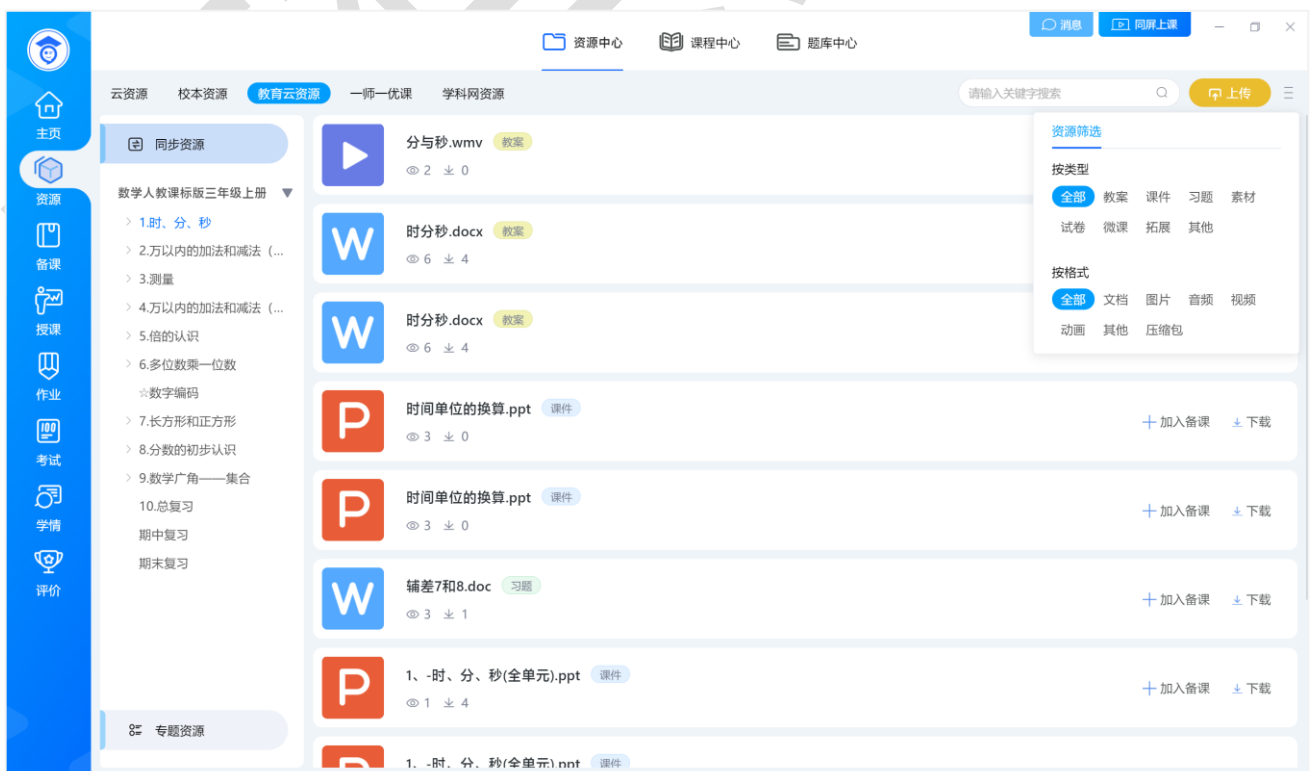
资源中心 课程中心 题库中心

消息 同屏上课

主页
资源
备课
授课
作业
考试
学情
评价

云资源 校本资源 教育云资源 一师一优课 学科网资源

请输入关键字搜索

上传

同步资源

数学人教课标版三年级上册

1.时、分、秒
2.万以内的加法和减法（...
3.测量
4.万以内的加法和减法（...
5.倍的认识
6.多位数乘一位数
☆数字编码
7.长方形和正方形
8.分数的初步认识
9.数学广角——集合
10.总复习
期中复习
期末复习

专题资源

分与秒.wmv 教案
2 0

时分秒.docx 教案
6 4

时分秒.docx 教案
6 4

时间单位的换算.ppt 课件
3 0
加入备课 下载

时间单位的换算.ppt 课件
3 0
加入备课 下载

辅差7和8.doc 习题
3 1
加入备课 下载

1、-时、分、秒(全单元).ppt 课件
1 4
加入备课 下载

1、-时、分、秒(全单元).ppt 课件

资源筛选
按类型
全部 教案 课件 习题 素材
试卷 微课 拓展 其他
按格式
全部 文档 图片 音频 视频
动画 其他 压缩包